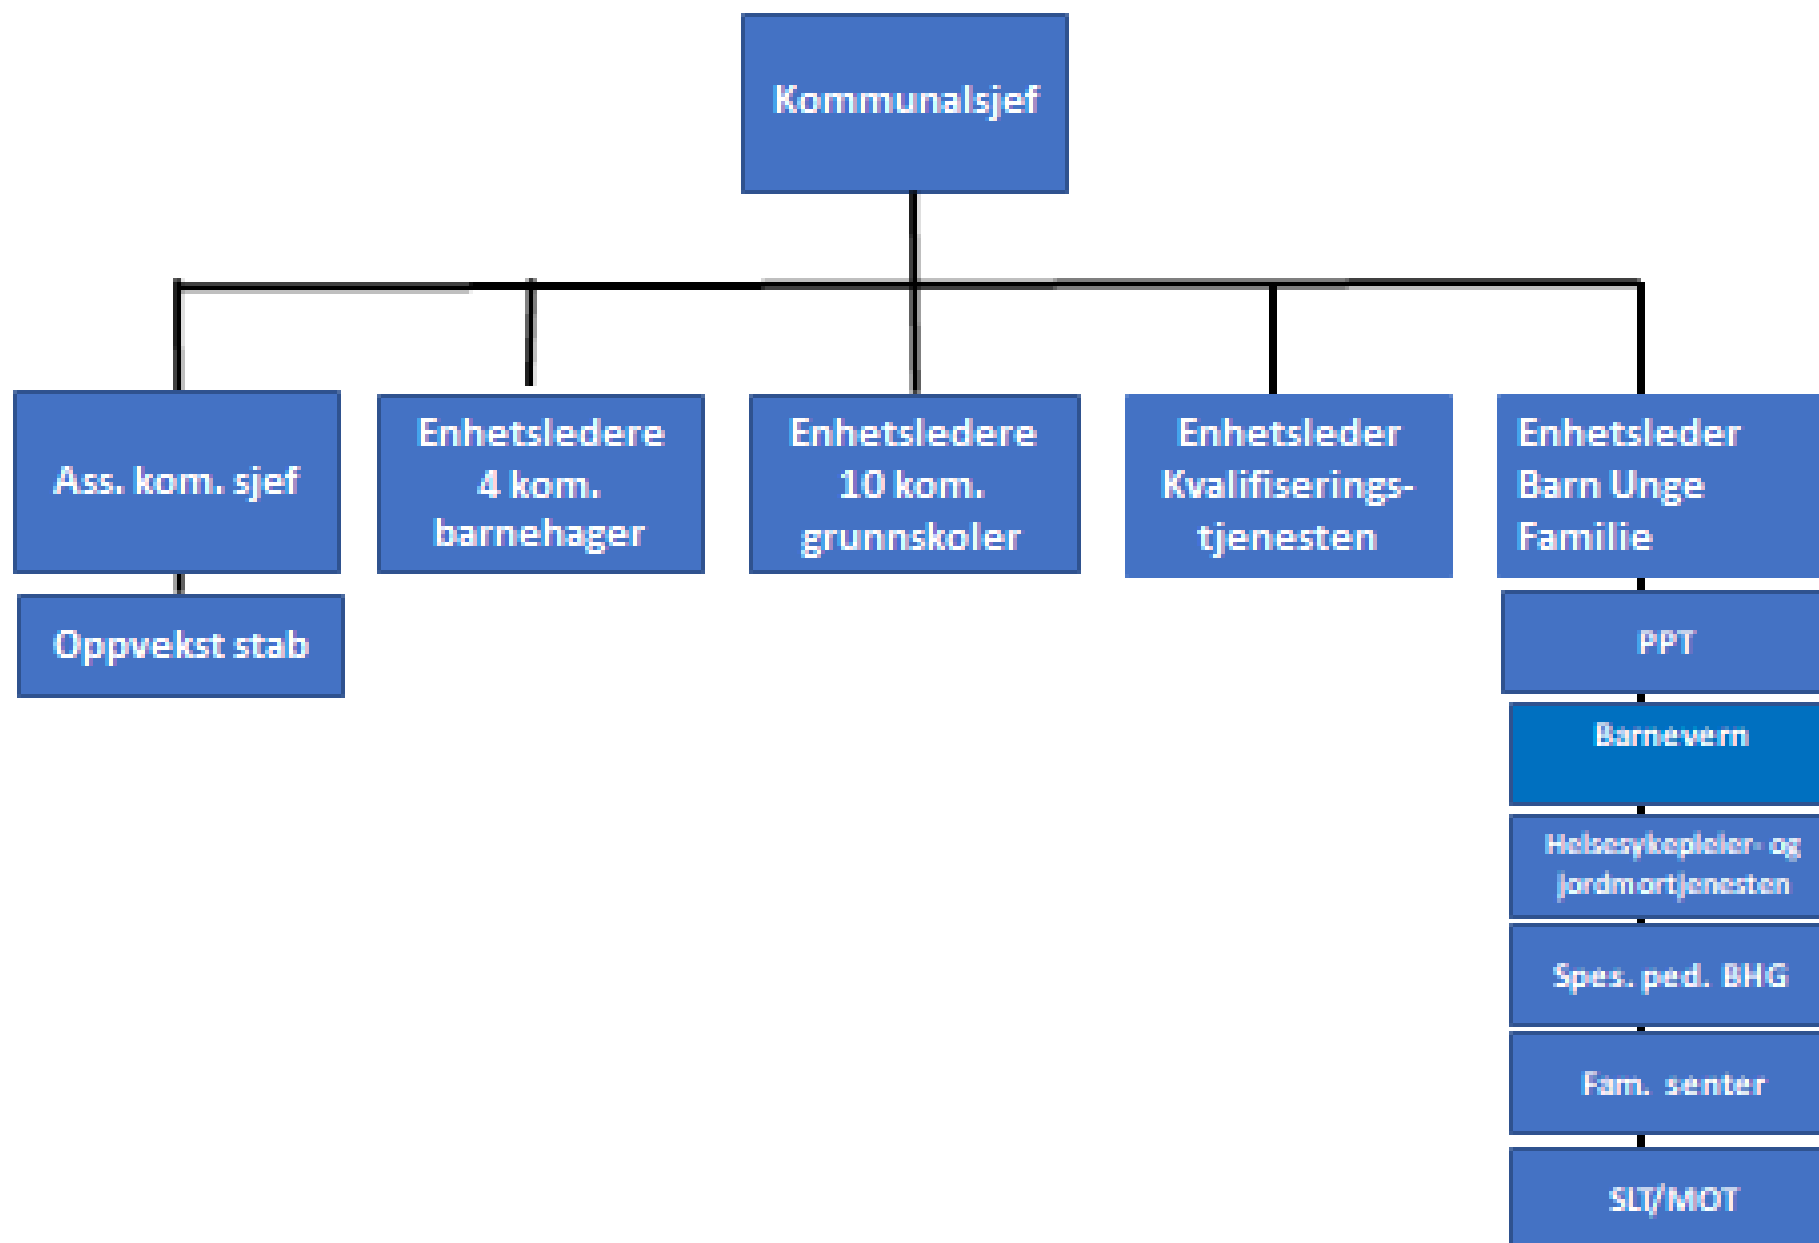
Kommunalsjef

Ass. kom. sjef

Oppvekst stab

Enhetsledere 4 kom. barnehager

Enhetsledere 10 kom. grunnskoler

Enhetsleder Kvalifiseringstjenesten

Enhetsleder Barn Unge Familie

PPT

Barnevern

Helsesykepleier- og jordmortjenesten

Spes. ped. BHG

Fam. senter

SLT/MOT